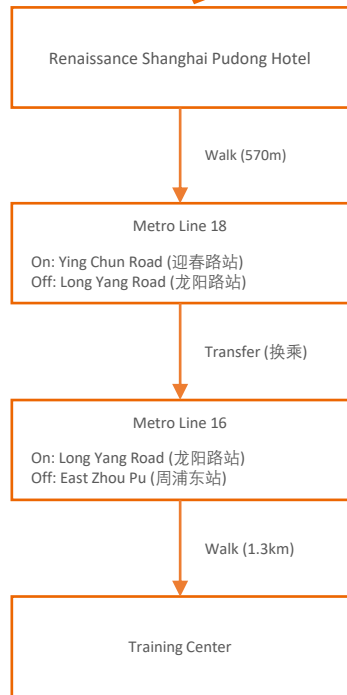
Renaissance Shanghai Pudong Hotel

Walk (570m)

Metro Line 18

On: Ying Chun Road (迎春路站)
Off: Long Yang Road (龙阳路站)

Transfer (换乘)

Metro Line 16

On: Long Yang Road (龙阳路站)
Off: East Zhou Pu (周浦东站)

Walk (1.3km)

Training Center